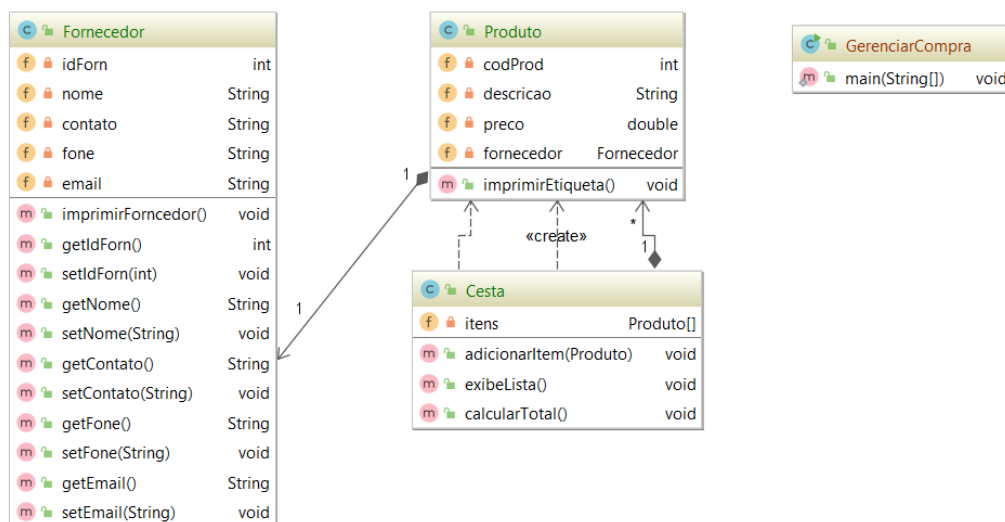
Fornecedor

| | |
|---|---|
| idForn | int |
| nome | String |
| contato | String |
| fone | String |
| email | String |
| imprimirForncedor() | void |
| getIdForn() | int |
| setIdForn(int) | void |
| getNome() | String |
| setNome(String) | void |
| getContato() | String |
| setContato(String) | void |
| getFone() | String |
| setFone(String) | void |
| getEmail() | String |
| setEmail(String) | void |

Produto

| | |
|---|---|
| codProd | int |
| descricao | String |
| preco | double |
| fornecedor | Fornecedor |
| imprimirEtiqueta() | void |

GerenciarCompra

| | |
|---|---|
| main(String[]) | void |

Cesta

| | |
|---|---|
| itens | Produto[] |
| adicionarItem(Produto) | void |
| exibeLista() | void |
| calcularTotal() | void |

1

1

«create»

*

1